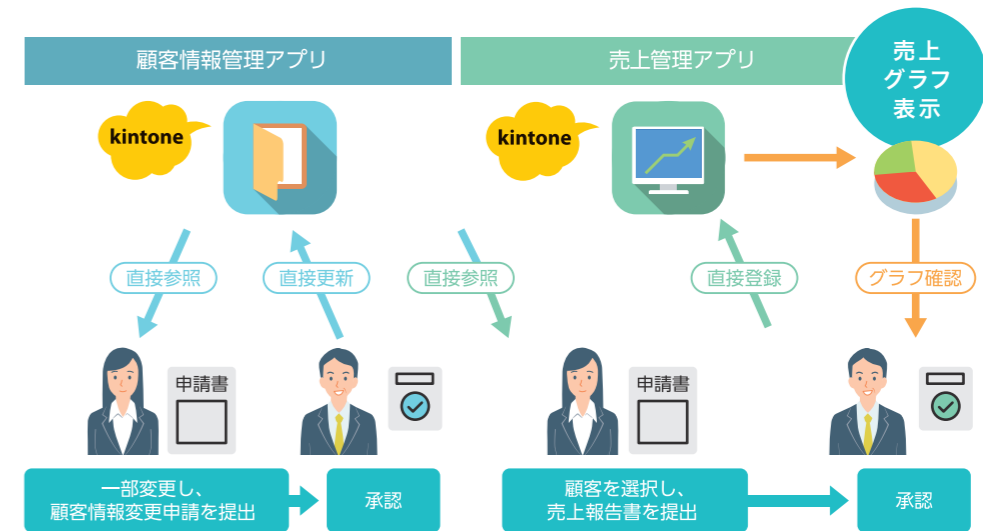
顧客情報管理アプリ

売上管理アプリ

売上グラフ表示

kintone

kintone

直接参照

直接更新

直接参照

直接登録

グラフ確認

申請書

申請書

一部変更し、顧客情報変更申請を提出

承認

顧客を選択し、売上報告書を提出

承認